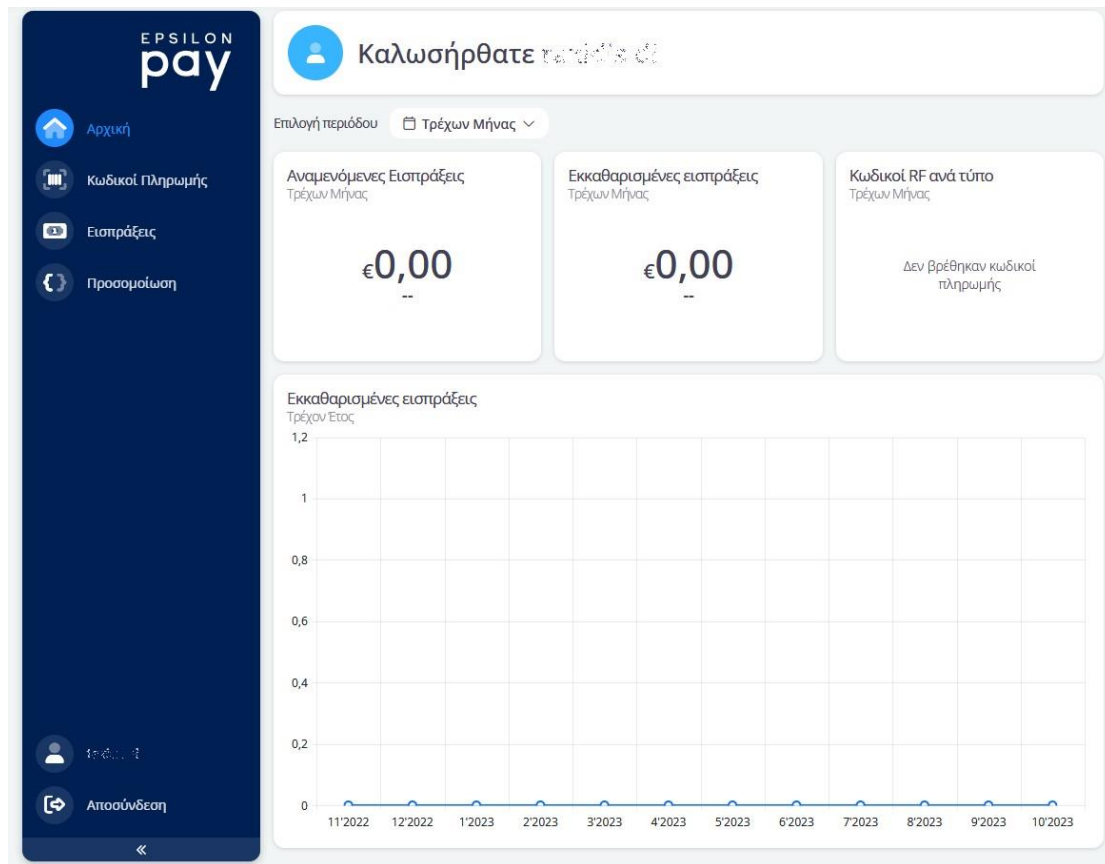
EPSILON pay

Αρχική

Κωδικοί Πληρωμής

Εισπράξεις

Προσομοίωση

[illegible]

Αποσύνδεση

«

Καλωσήρθατε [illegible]

Επιλογή περιόδου

Τρέχων Μήνας

Αναμενόμενες Εισπράξεις
Τρέχων Μήνας

€0,00
--

Εκκαθαρισμένες εισπράξεις
Τρέχων Μήνας

€0,00
--

Κωδικοί RF ανά τύπο
Τρέχων Μήνας

Δεν βρέθηκαν κωδικοί πληρωμής

Εκκαθαρισμένες εισπράξεις
Τρέχον Έτος

1,2
1
0,8
0,6
0,4
0,2
0

11'2022 12'2022 1'2023 2'2023 3'2023 4'2023 5'2023 6'2023 7'2023 8'2023 9'2023 10'2023